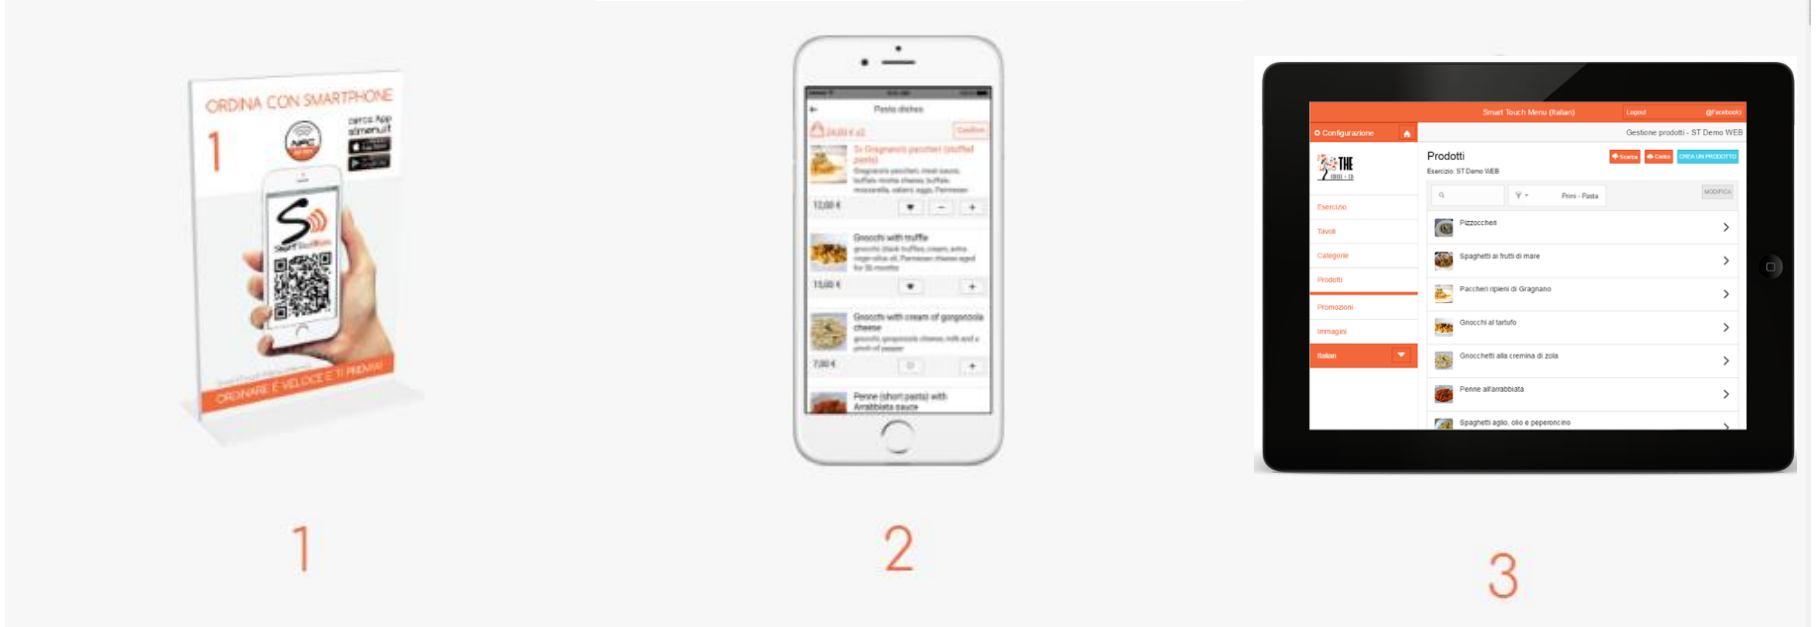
ORDINA CON SMARTPHONE

1

NFC

cerca App stmenu.it

ORDINARE È VELOCE E TI PREMIA!

Pasta dishes

24,00 € x2

Confirm

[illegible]

12,00 €

Gnocchi with truffle

15,00 €

Gnocchi with cream of gorgonzola cheese

7,00 €

Penne (short pasta) with Arrabbiata sauce

Smart Touch Menu (Italian)

Logout

Configurazione

Gestione prodotti - ST Demo WEB

Prodotti

Esercizio: ST Demo WEB

CREA UN PRODOTTO

Primi - Pasta

MODIFICA

Esercizio

Tavoli

Categorie

Prodotti

Promozioni

Immagini

Italian

Pizzoccheri

Spaghetti ai frutti di mare

Paccheri ripieni di Gragnano

Gnocchi al tartufo

Gnocchetti alla cremina di zola

Penne all'arrabbiata

Spaghetti aglio, olio e peperoncino

1

2

3